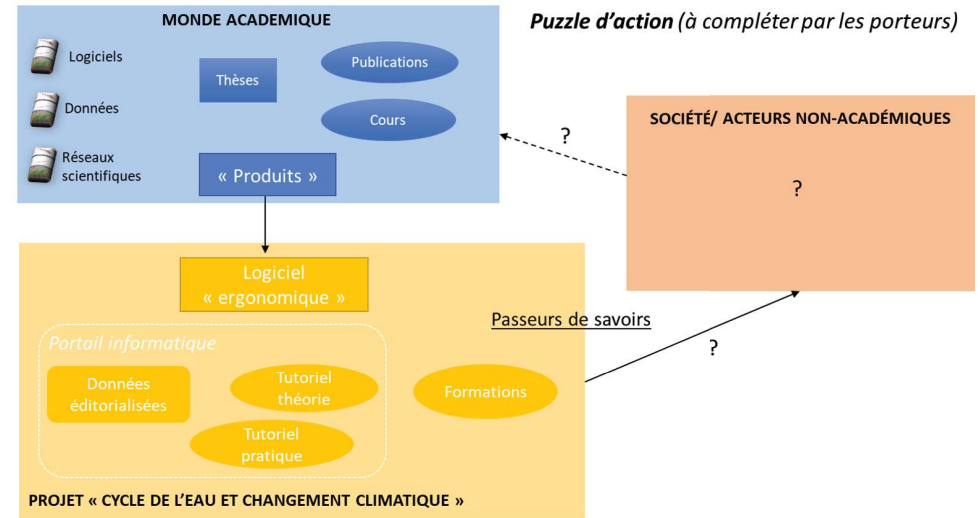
MONDE ACADEMIQUE

Puzzle d'action (à compléter par les porteurs)

Logiciels

Données

Réseaux scientifiques

Thèses

Publications

Cours

« Produits »

SOCIÉTÉ/ ACTEURS NON-ACADÉMIQUES

?

?

Logiciel « ergonomique »

Passeurs de savoirs

Portail informatique

Données éditorialisées

Tutoriel théorie

Tutoriel pratique

Formations

?

PROJET « CYCLE DE L'EAU ET CHANGEMENT CLIMATIQUE »